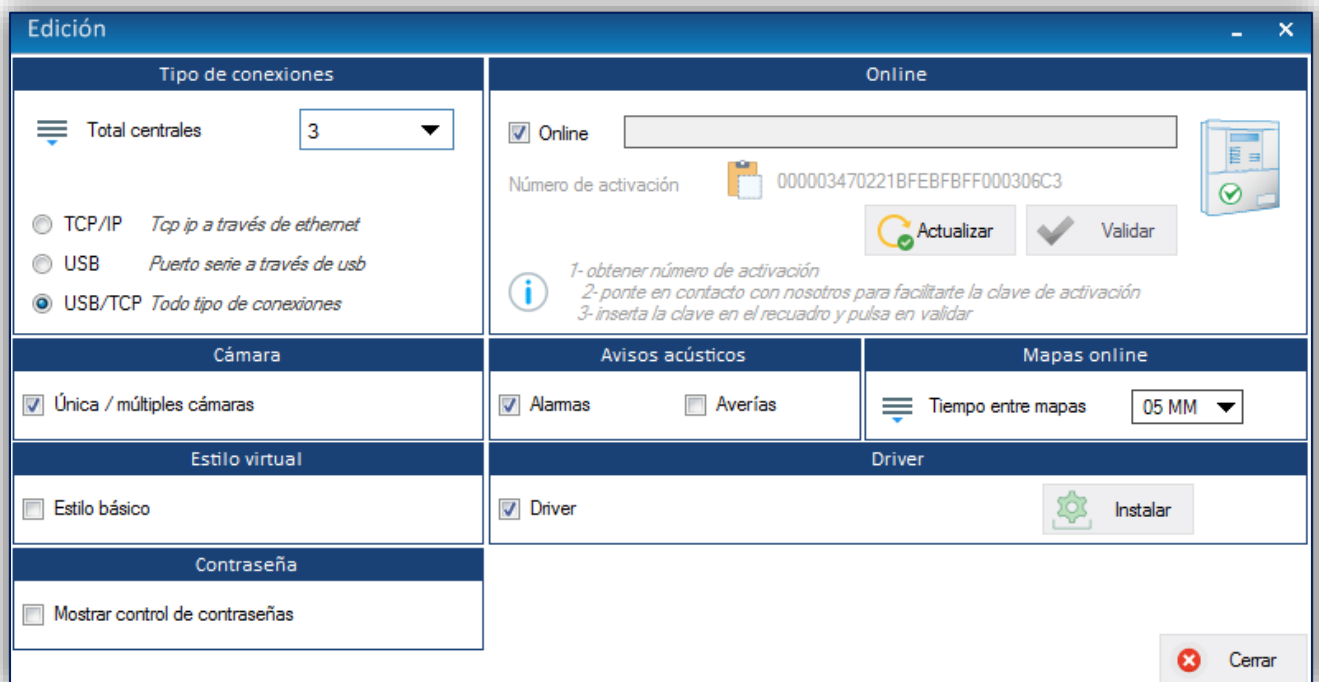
Edición

Tipo de conexiones

Total centrales 3

TCP/IP Tcp ip a través de ethernet
USB Puerto serie a través de usb
USB/TCP Todo tipo de conexiones

Online

Online

Número de activación 000003470221BFEBFBFF000306C3

Actualizar Validar

1- obtener número de activación
2- ponte en contacto con nosotros para facilitarte la clave de activación
3- inserta la clave en el recuadro y pulsa en validar

Cámara

Única / múltiples cámaras

Avisos acústicos

Alarmas Averías

Mapas online

Tiempo entre mapas 05 MM

Estilo virtual

Estilo básico

Driver

Driver Instalar

Contraseña

Mostrar control de contraseñas

Cerrar